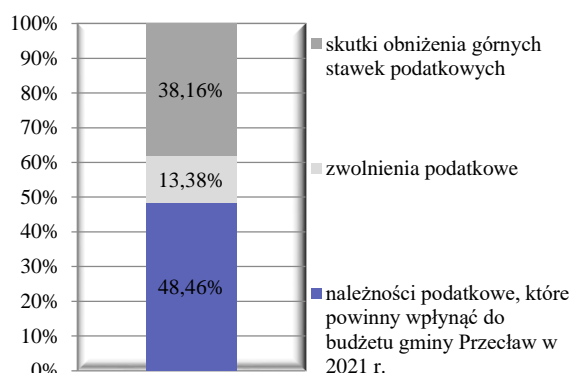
100%
90%
80%
70%
60%
50%
40%
30%
20%
10%
0%

38,16%
13,38%
48,46%

skutki obniżenia górnych stawek podatkowych

zwolnienia podatkowe

należności podatkowe, które powinny wpłynąć do budżetu gminy Przecław w 2021 r.